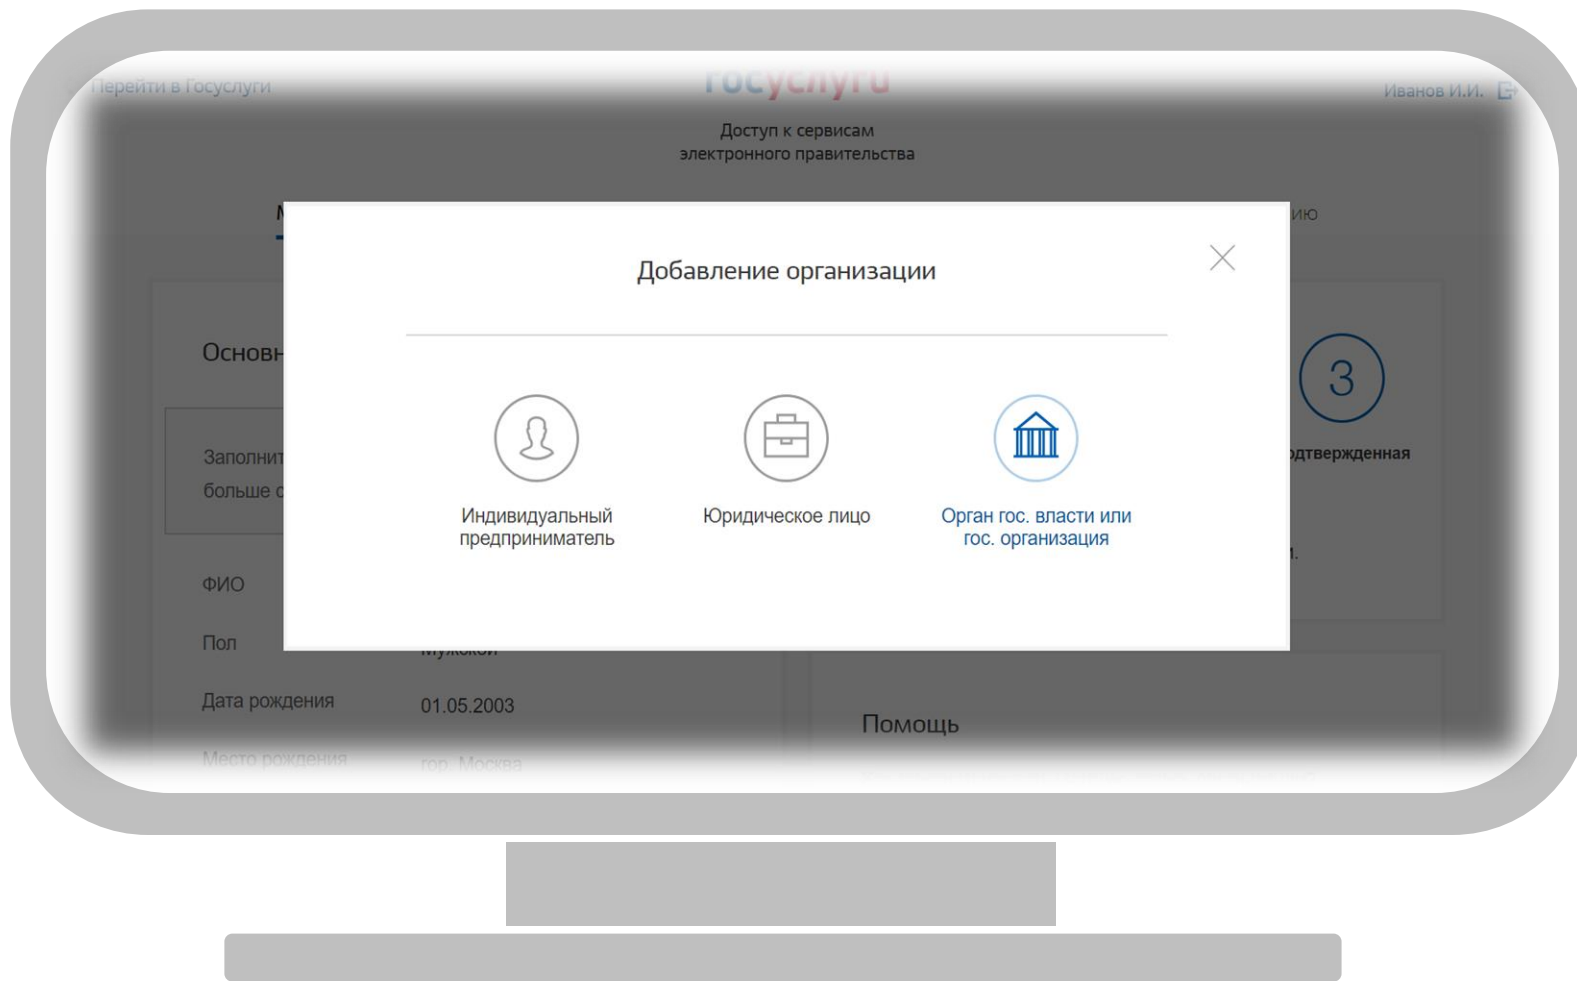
Перейти в Госуслуги
госуслуги
Иванов И.И.

Доступ к сервисам электронного правительства

М
ию

Основн
Заполнит
больше с

3
одтвержденная

ФИО
Пол
Мужской
Дата рождения 01.05.2003
Место рождения гор. Москва

Помощь

Добавление организации

Индивидуальный предприниматель

Юридическое лицо

Орган гос. власти или гос. организация